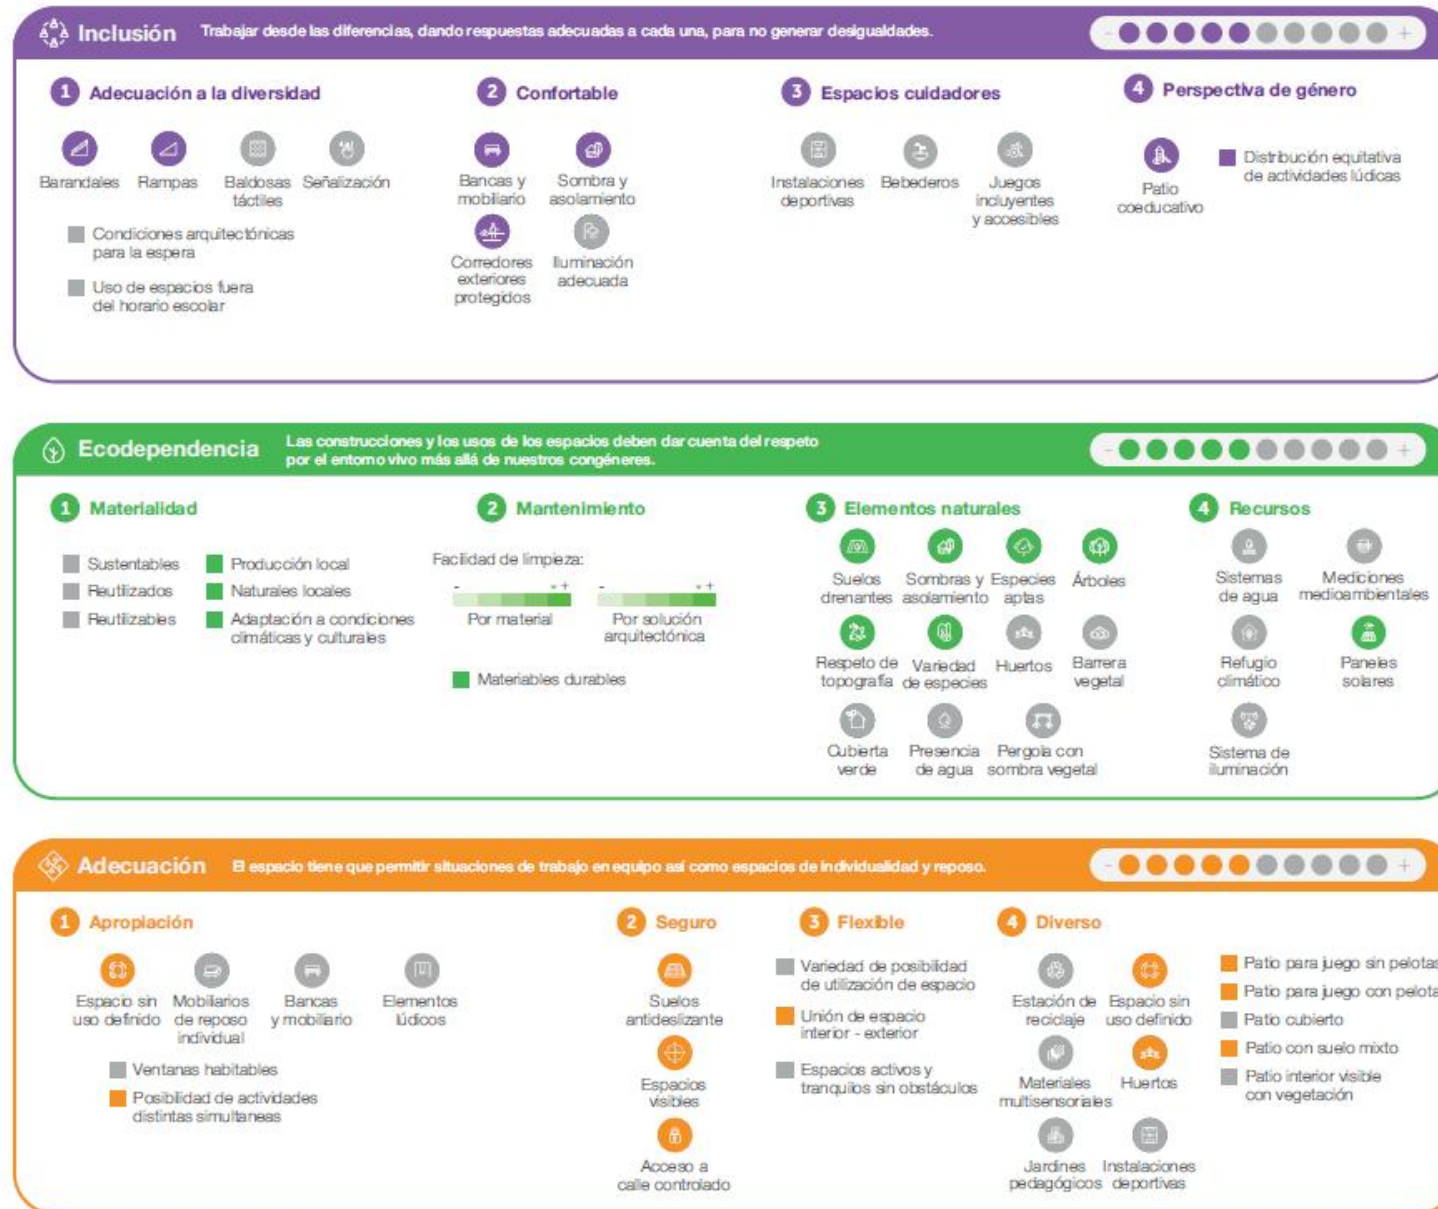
Inclusión Trabajar desde las diferencias, dando respuestas adecuadas a cada una, para no generar desigualdades.

- +

1 Adecuación a la diversidad

Barandales Rampas Baldosas táctiles Señalización

Condiciones arquitectónicas para la espera

Uso de espacios fuera del horario escolar

2 Confortable

Bancas y mobiliario Sombra y asolamiento

Corredores exteriores protegidos Iluminación adecuada

3 Espacios cuidadores

Instalaciones deportivas Bebederos Juegos incluyentes y accesibles

4 Perspectiva de género

Patio coeducativo

Distribución equitativa de actividades lúdicas

Ecodependencia Las construcciones y los usos de los espacios deben dar cuenta del respeto por el entorno vivo más allá de nuestros congéneres.

- +

1 Materialidad

Sustentables
Reutilizados
Reutilizables

Producción local
Naturales locales
Adaptación a condiciones climáticas y culturales

2 Mantenimiento

Facilidad de limpieza:

- + Por material

- + Por solución arquitectónica

Materiables durables

3 Elementos naturales

Suelos drenantes Sombras y asolamiento Especies aptas Árboles

Respeto de topografía Variedad de especies Huertos Barrera vegetal

Cubierta verde Presencia de agua Pergola con sombra vegetal

4 Recursos

Sistemas de agua Mediciones medioambientales

Refugio climático Paneles solares

Sistema de iluminación

Adecuación El espacio tiene que permitir situaciones de trabajo en equipo así como espacios de individualidad y reposo.

- +

1 Apropiación

Espacio sin uso definido Mobiliarios de reposo individual Bancas y mobiliario Elementos lúdicos

Ventanas habitables

Posibilidad de actividades distintas simultaneas

2 Seguro

Suelos antideslizante

Espacios visibles

Acceso a calle controlado

3 Flexible

Variedad de posibilidad de utilización de espacio

Unión de espacio interior - exterior

Espacios activos y tranquilos sin obstáculos

4 Diverso

Estación de reciclaje Espacio sin uso definido

Materiales multisensoriales Huertos

Jardines pedagógicos Instalaciones deportivas

Patio para juego sin pelotas
Patio para juego con pelota
Patio cubierto
Patio con suelo mixto
Patio interior visible con vegetación